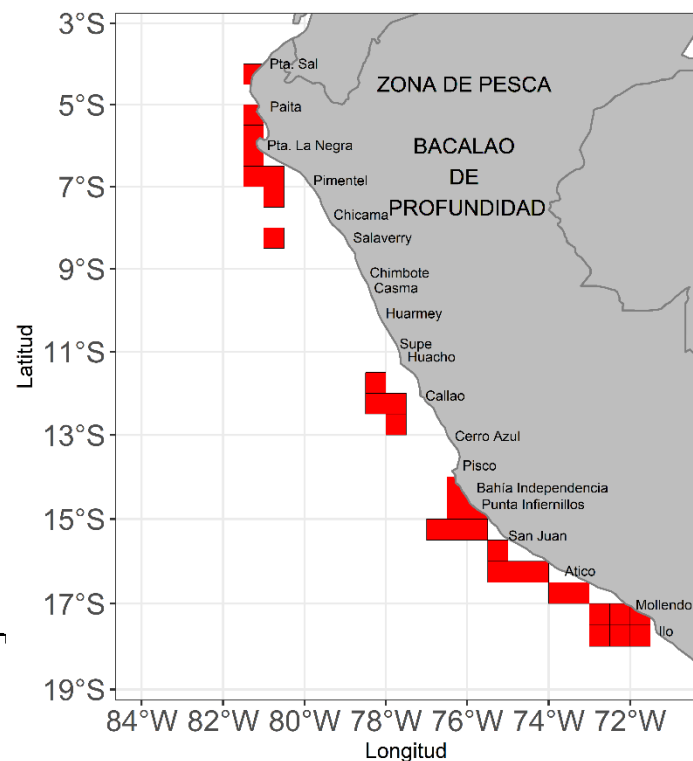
ZONA DE PESCA

BACALAO
DE
PROFUNDIDAD

Pta. Sal
Paita
Pta. La Negra
Pimentel
Chicama
Salaverry
Chimbote
Casma
Huarmey
Supe
Huacho
Callao
Cerro Azul
Pisco
Bahia Independencia
Punta Infiernillos
San Juan
Atico
Mollendo
Ilo

Latitud

3°S
5°S
7°S
9°S
11°S
13°S
15°S
17°S
19°S

84°W 82°W 80°W 78°W 76°W 74°W 72°W

Longitud